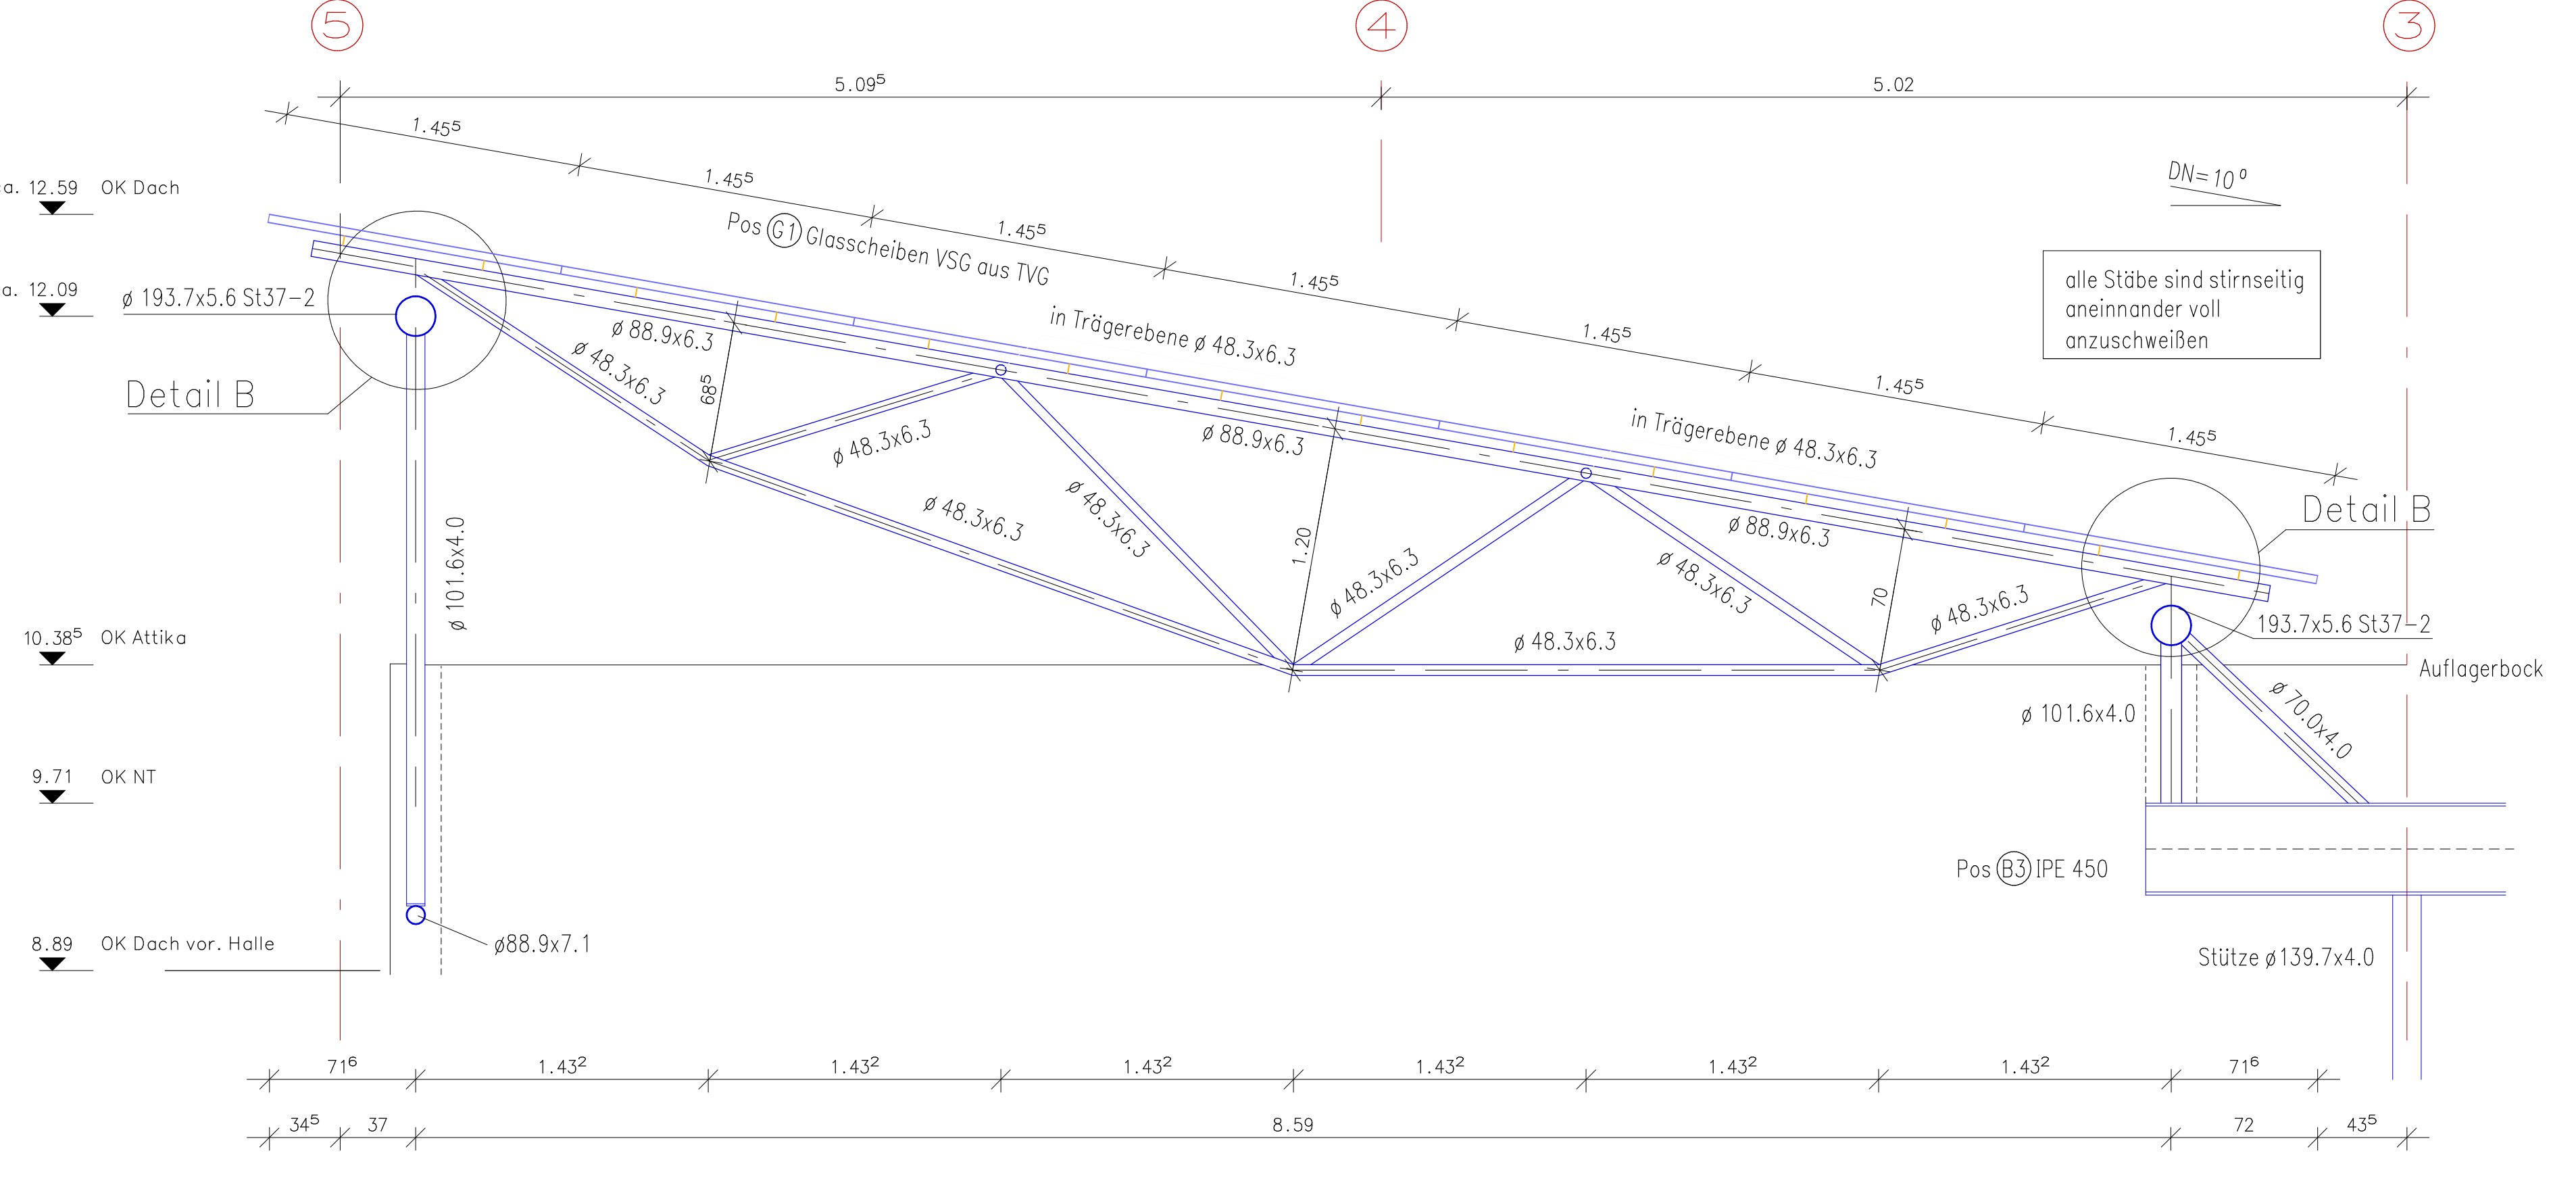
5
4
3

$5.09^5$
5.02

$1.45^5$
$1.45^5$
$1.45^5$
$1.45^5$
$1.45^5$
$1.45^5$
$1.45^5$
$1.45^5$

DN=10°

a. 12.59 OK Dach
a. 12.09

Pos G1 Glasscheiben VSG aus TVG

alle Stäbe sind stirnseitig aneinnander voll anzuschweißen

ø 193.7x5.6 St37-2
ø 88.9x6.3
in Trägerebene ø 48.3x6.3
ø 48.3x6.3
$68^5$
Detail B
ø 48.3x6.3
ø 88.9x6.3
in Trägerebene ø 48.3x6.3
ø 48.3x6.3
ø 48.3x6.3
Detail B
ø 88.9x6.3
1.20
ø 48.3x6.3
ø 48.3x6.3
70
ø 48.3x6.3
ø 101.6x4.0
ø 48.3x6.3
193.7x5.6 St37-2

$10.38^5$ OK Attika
Auflagerbock
ø 101.6x4.0
ø 70.0x4.0

9.71 OK NT

Pos B3 IPE 450

8.89 OK Dach vor. Halle
ø88.9x7.1

Stütze ø139.7x4.0

$71^6$
$1.43^2$
$1.43^2$
$1.43^2$
$1.43^2$
$1.43^2$
$1.43^2$
$71^6$

$34^5$
37
8.59
72
$43^5$